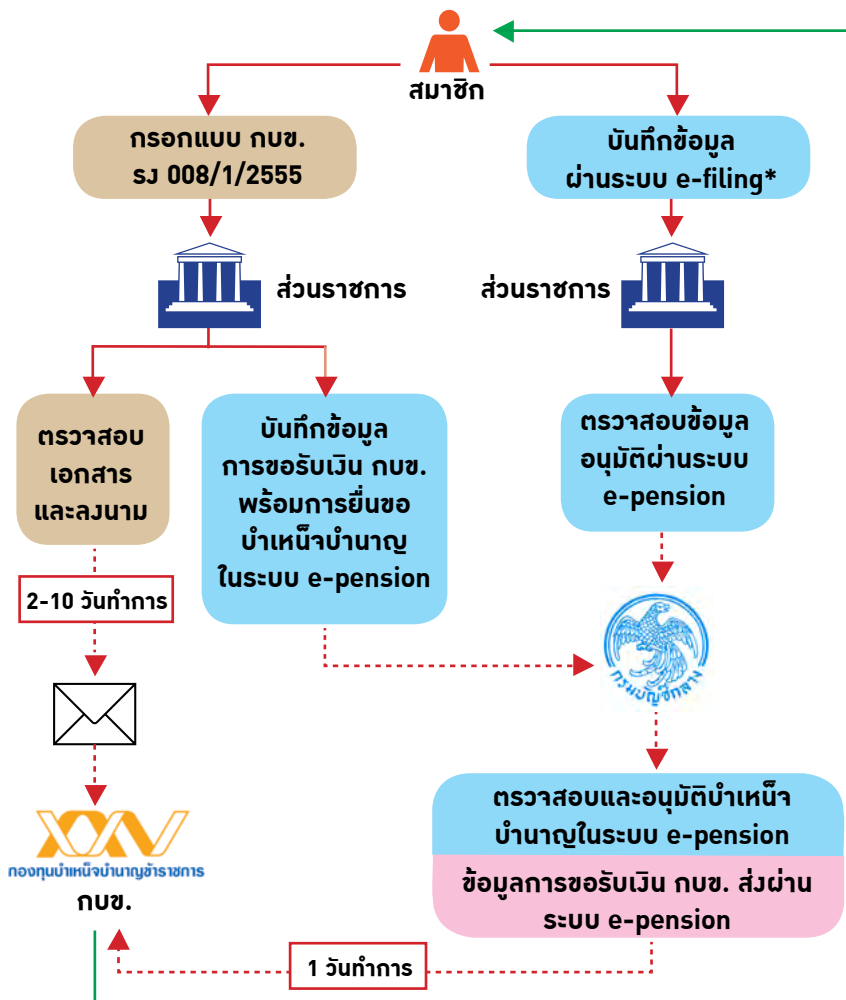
สมาชิก

กรอกแบบ กบข.
รง 008/1/2555

บันทึกข้อมูล
ผ่านระบบ e-filing*

ส่วนราชการ

ส่วนราชการ

ตรวจสอบ
เอกสาร
และลงนาม

บันทึกข้อมูล
การขอรับเงิน กบข.
พร้อมการยื่นขอ
บำเหน็จบำนาญ
ในระบบ e-pension

ตรวจสอบข้อมูล
อนุมัติผ่านระบบ
e-pension

2-10 วันทำการ

กรมบัญชีกลาง

กองทุนบำเหน็จบำนาญข้าราชการ
กบข.

ตรวจสอบและอนุมัติบำเหน็จ
บำนาญในระบบ e-pension

ข้อมูลการขอรับเงิน กบข. ส่งผ่าน
ระบบ e-pension

1 วันทำการ